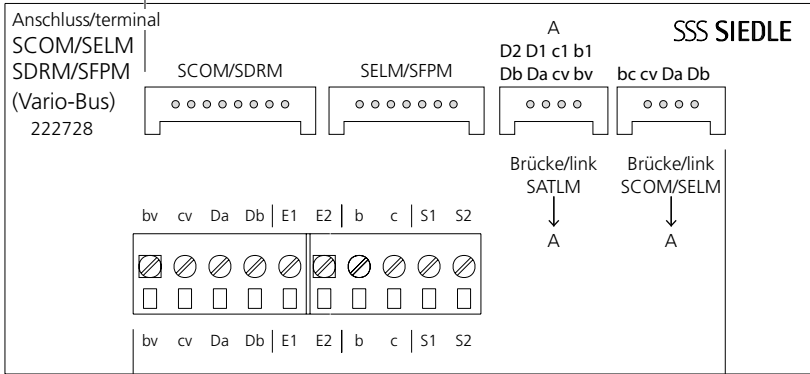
Anschluss/terminal
SCOM/SELM
SDRM/SFPM
(Vario-Bus)
222728

SSS SIEDLE

SCOM/SDRM

SELM/SFPM

A
D2 D1 c1 b1
Db Da cv bv

bc cv Da Db

Brücke/link
SATLM
A

Brücke/link
SCOM/SELM
A

bv cv Da Db E1 E2 b c S1 S2

bv cv Da Db E1 E2 b c S1 S2